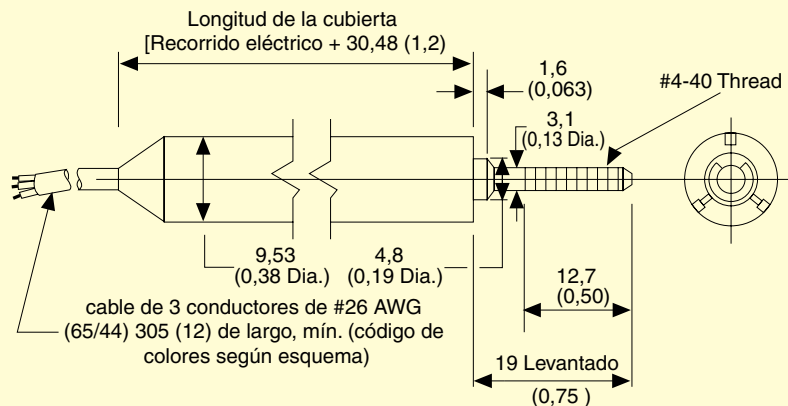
Longitud de la cubierta
[Recorrido eléctrico + 30,48 (1,2)

1,6
(0,063)

#4-40 Thread

3,1
(0,13 Dia.)

9,53
(0,38 Dia.)

4,8
(0,19 Dia.)

12,7
(0,50)

cable de 3 conductores de #26 AWG (65/44) 305 (12) de largo, mín. (código de colores según esquema)

19 Levantado
(0,75 )